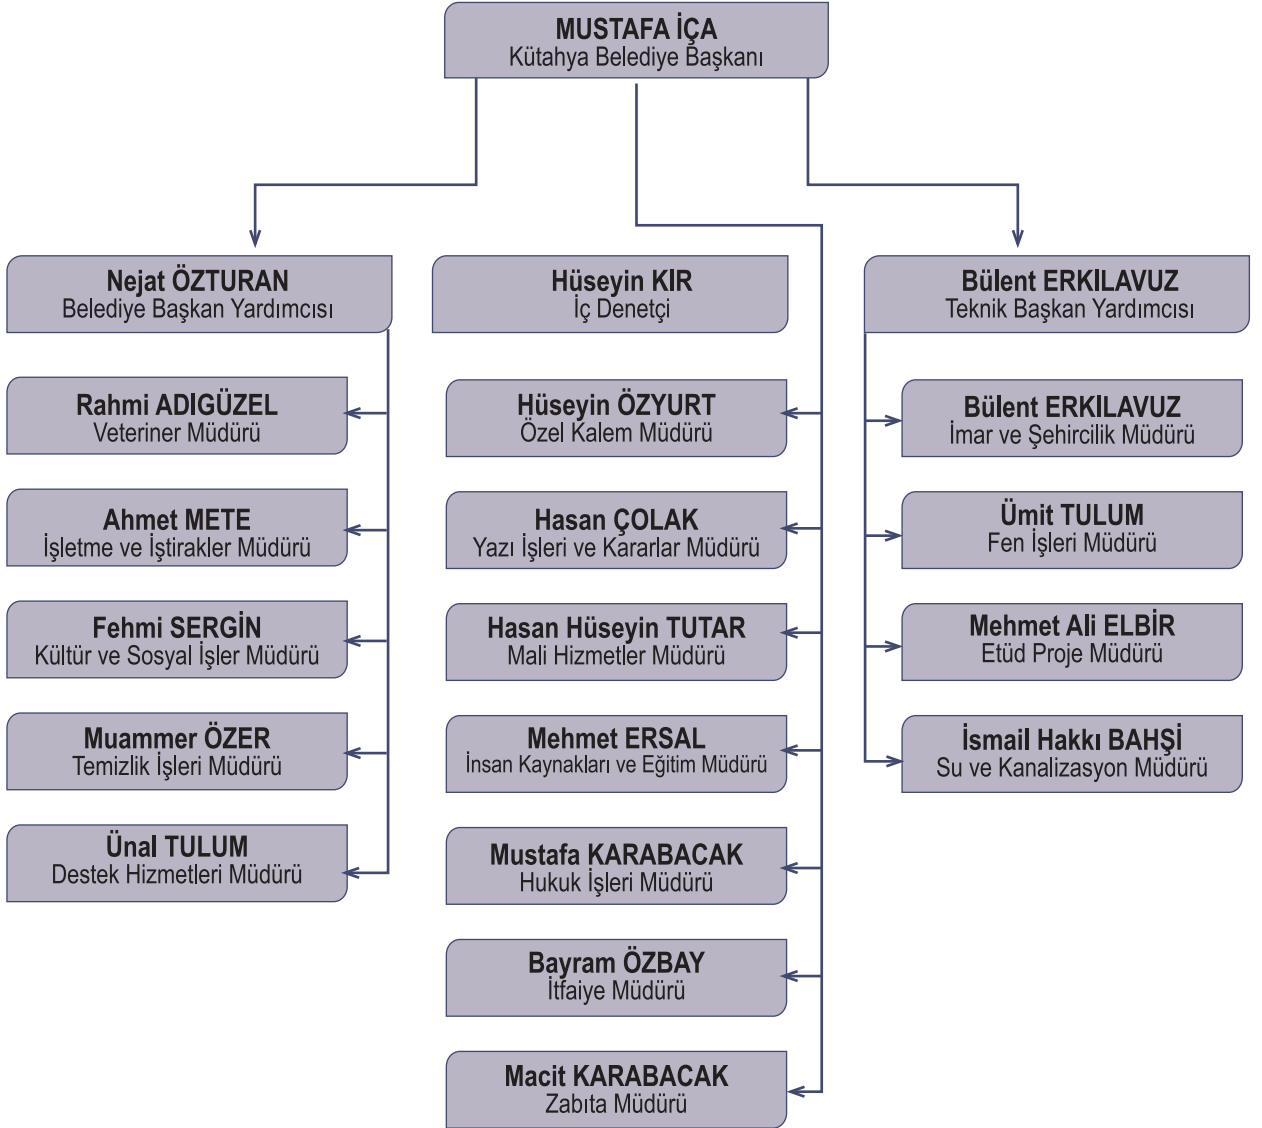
MUSTAFA İÇA
Kütahya Belediye Başkanı

Nejat ÖZTURAN
Belediye Başkan Yardımcısı

Rahmi ADIGÜZEL
Veteriner Müdürü

Ahmet METE
İşletme ve İştirakler Müdürü

Fehmi SERGİN
Kültür ve Sosyal İşler Müdürü

Muammer ÖZER
Temizlik İşleri Müdürü

Ünal TULUM
Destek Hizmetleri Müdürü

Hüseyin KIR
İç Denetçi

Hüseyin ÖZYURT
Özel Kalem Müdürü

Hasan ÇOLAK
Yazı İşleri ve Kararlar Müdürü

Hasan Hüseyin TUTAR
Mali Hizmetler Müdürü

Mehmet ERSAL
İnsan Kaynakları ve Eğitim Müdürü

Mustafa KARABACAK
Hukuk İşleri Müdürü

Bayram ÖZBAY
İtfaiye Müdürü

Macit KARABACAK
Zabıta Müdürü

Bülent ERKİLAVUZ
Teknik Başkan Yardımcısı

Bülent ERKİLAVUZ
İmar ve Şehircilik Müdürü

Ümit TULUM
Fen İşleri Müdürü

Mehmet Ali ELBİR
Etüd Proje Müdürü

İsmail Hakkı BAHŞİ
Su ve Kanalizasyon Müdürü